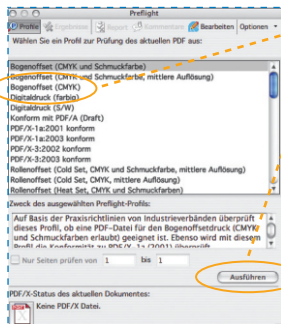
Preflight

Profile Ergebnisse Report Kommentare Bearbeiten Optionen

Wählen Sie ein Profil zur Prüfung des aktuellen PDF aus:

Bogenoffset (CMYK und Schmuckfarbe)
Bogenoffset (CMYK und Schmuckfarbe, mittlere Auflösung)
Bogenoffset (CMYK)
Digitaldruck (farbig)
Digitaldruck (s/w)
Konform mit PDF/A (Draft)
PDF/X-1a:2001 konform
PDF/X-1a:2003 konform
PDF/X-3:2002 konform
PDF/X-3:2003 konform
Rollenoffset (Cold Set, CMYK und Schmuckfarbe, mittlere Auflösung)
Rollenoffset (Cold Set, CMYK und Schmuckfarbe)
Rollenoffset (Heat Set, CMYK und Schmuckfarben)

Zweck des ausgewählten Preflight-Profils:

Auf Basis der Praxisrichtlinien von Industrieverbänden überprüft dieses Profil, ob eine PDF-Datei für den Bogenoffsetdruck (CMYK und Schmuckfarben erlaubt) geeignet ist. Ebenso wird mit diesem Profil die Konformität zu PDF/X-1a (2001) überprüft.

Nur Seiten prüfen von 1 bis 1

Ausführen

PDF/X-Status des aktuellen Dokumentes:

Keine PDF/X Datei.